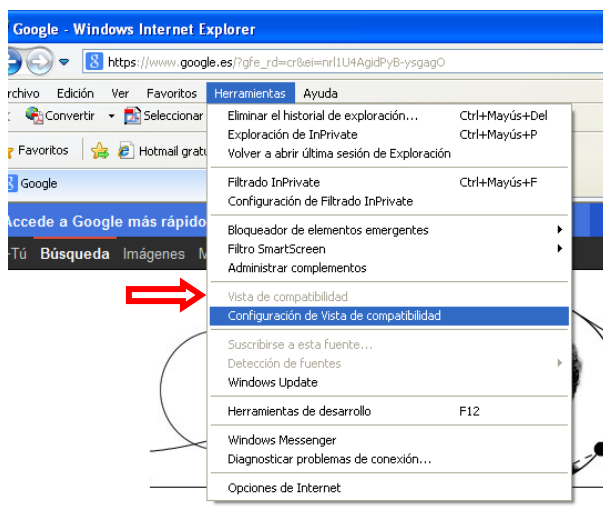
Google - Windows Internet Explorer

https://www.google.es/?gfe_rd=cr&ei=nrl1U4AgidPyB-ysgagO

rchivo Edición Ver Favoritos Herramientas Ayuda

Convertir Seleccionar

Favoritos Hotmail gratu

Google

Accede a Google más rápido

Tú Búsqueda Imágenes M

Eliminar el historial de exploración... Ctrl+Mayús+Del
Exploración de InPrivate Ctrl+Mayús+P
Volver a abrir última sesión de Exploración

Filtrado InPrivate Ctrl+Mayús+F
Configuración de Filtrado InPrivate

Bloqueador de elementos emergentes
Filtro SmartScreen
Administrar complementos

Vista de compatibilidad
Configuración de Vista de compatibilidad

Suscribirse a esta fuente...
Detección de fuentes
Windows Update

Herramientas de desarrollo F12

Windows Messenger
Diagnosticar problemas de conexión...

Opciones de Internet